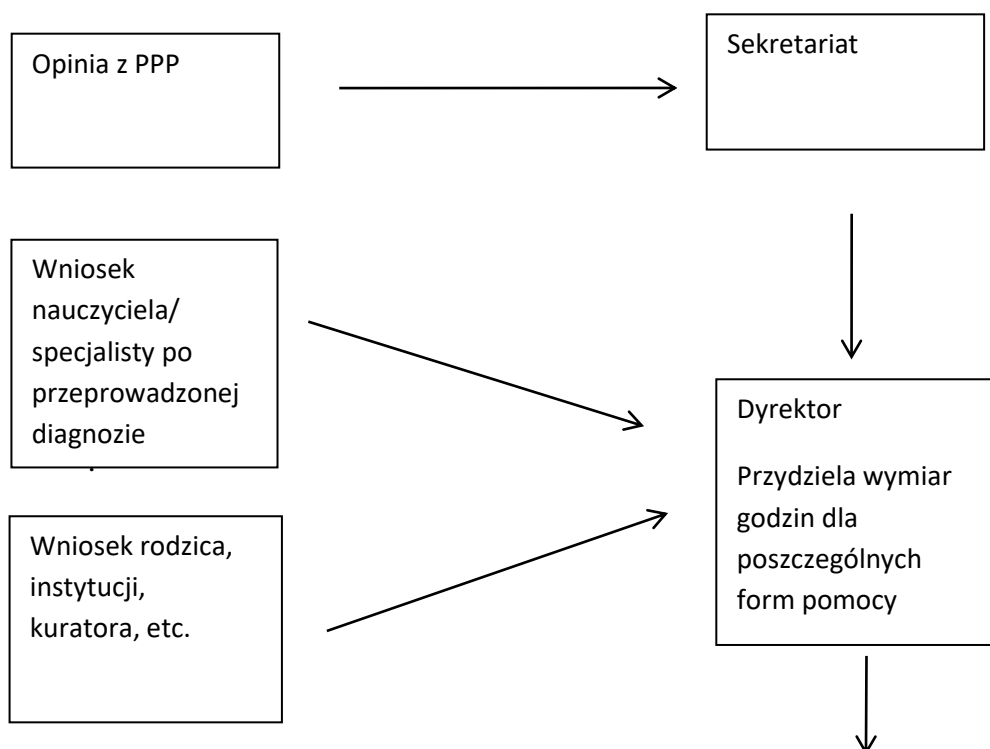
Opinia z PPP

Sekretariat

Wniosek nauczyciela/ specjalisty po przeprowadzonej diagnozie

Dyrektor

Przydziela wymiar godzin dla poszczególnych form pomocy

Wniosek rodzica, instytucji, kuratora, etc.